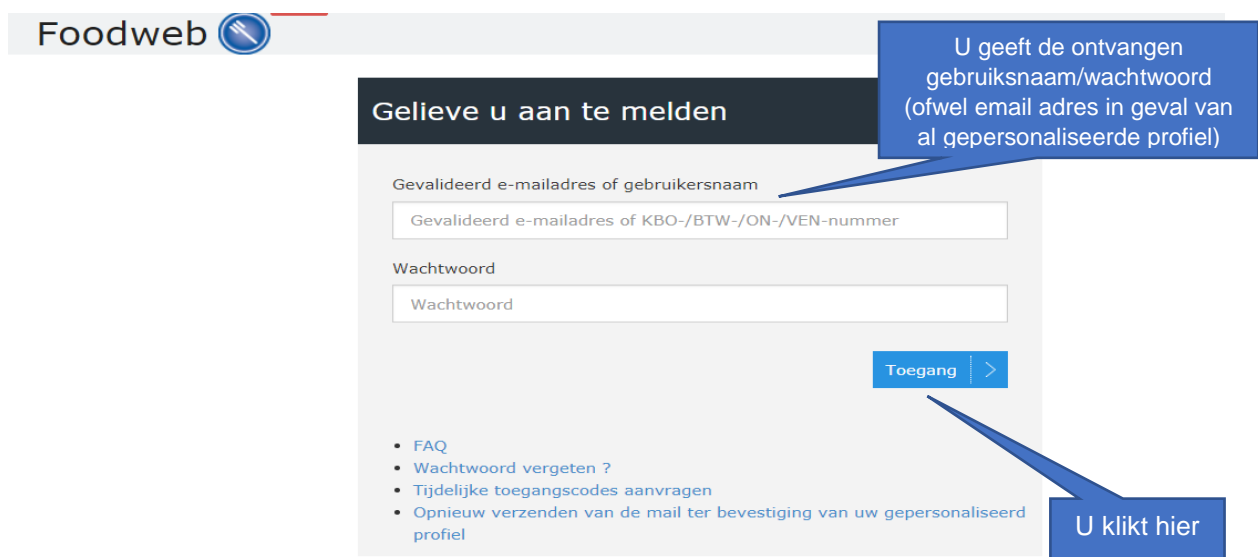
Foodweb

Gelieve u aan te melden

U geeft de ontvangen gebruiksnaam/wachtwoord (ofwel email adres in geval van al gepersonaliseerde profiel)

Gevalideerd e-mailadres of gebruikersnaam

Gevalideerd e-mailadres of KBO-/BTW-/ON-/VEN-nummer

Wachtwoord

Wachtwoord

Toegang

- FAQ
- Wachtwoord vergeten ?
- Tijdelijke toegangscodes aanvragen
- Opnieuw verzenden van de mail ter bevestiging van uw gepersonaliseerd profiel

U klikt hier